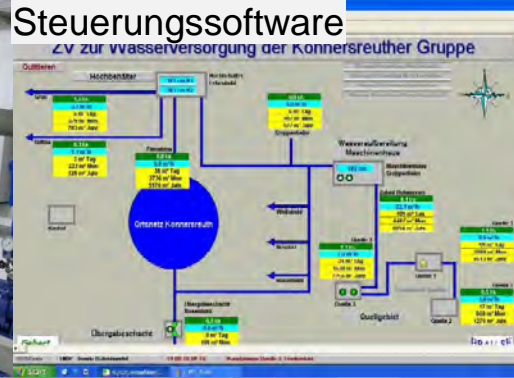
Steuerungssoftware

ZV zur Wasserversorgung der Konnersreuther Gruppe

Quittieren

Hochbehälter

Ortsnetz Konnersreuth

Wasseraufbereitung Maschinenhaus

Quellgebiet

Übergabeschacht

Übergabeschacht

Quelle 1

Quelle 2

Quelle 3

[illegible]